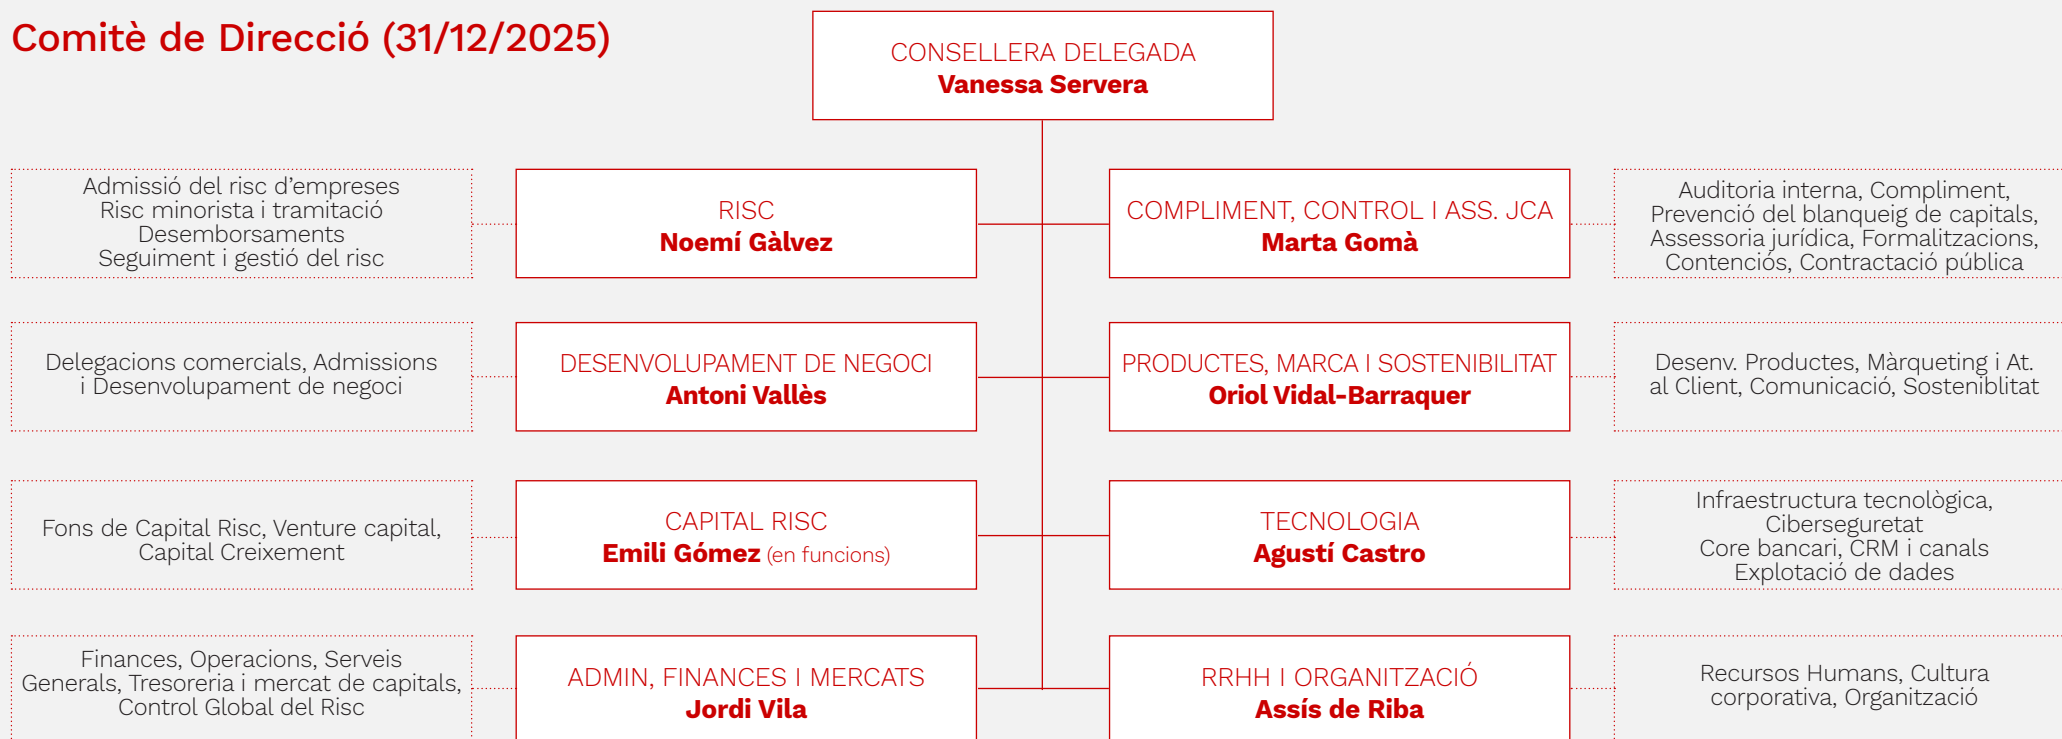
Comitè de Direcció (31/12/2025)

CONSELLERA DELEGADA
Vanessa Servera

Admissió del risc d'empreses
Risc minorista i tramitació
Desemborsaments
Seguiment i gestió del risc

RISC
Noemí Gàlvez

COMPLIMENT, CONTROL I ASS. JCA
Marta Gomà

Auditoria interna, Compliment,
Prevenció del blanqueig de capitals,
Assessoria jurídica, Formalitzacions,
Contenciós, Contractació pública

Delegacions comercials, Admissions i Desenvolupament de negoci

DESENVOLUPAMENT DE NEGOCI
Antoni Vallès

PRODUCTES, MARCA I SOSTENIBILITAT
Oriol Vidal-Barraquer

Desenv. Productes, Màrqueting i At. al Client, Comunicació, Sostenibiltat

Fons de Capital Risc, Venture capital, Capital Creixement

CAPITAL RISC
Emili Gómez (en funcions)

TECNOLOGIA
Agustí Castro

Infraestructura tecnològica,
Ciberseguretat
Core bancari, CRM i canals
Explotació de dades

Finances, Operacions, Serveis Generals, Tresoreria i mercat de capitals, Control Global del Risc

ADMIN, FINANCES I MERCATS
Jordi Vila

RRHH I ORGANITZACIÓ
Assís de Riba

Recursos Humans, Cultura corporativa, Organització